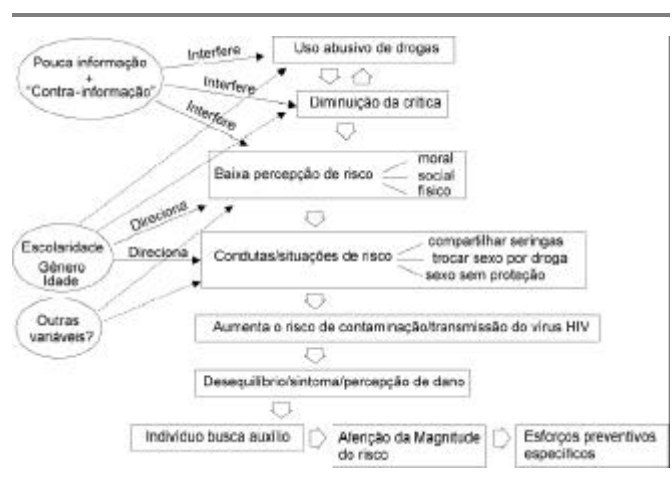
Pouca informação + "Contra-informação"

Interfere

Interfere

Interfere

Uso abusivo de drogas

Diminuição da crítica

Baixa percepção de risco

moral

social

físico

Escolaridade

Gênero

Idade

Outras variáveis?

Direciona

Direciona

Condutas/situações de risco

compartilhar seringas

trocar sexo por droga

sexo sem proteção

Aumenta o risco de contaminação/transmissão do vírus HIV

Desequilíbrio/sintoma/percepção de dano

Indivíduo busca auxílio

Atenção da Magnitude do risco

Esforços preventivos específicos